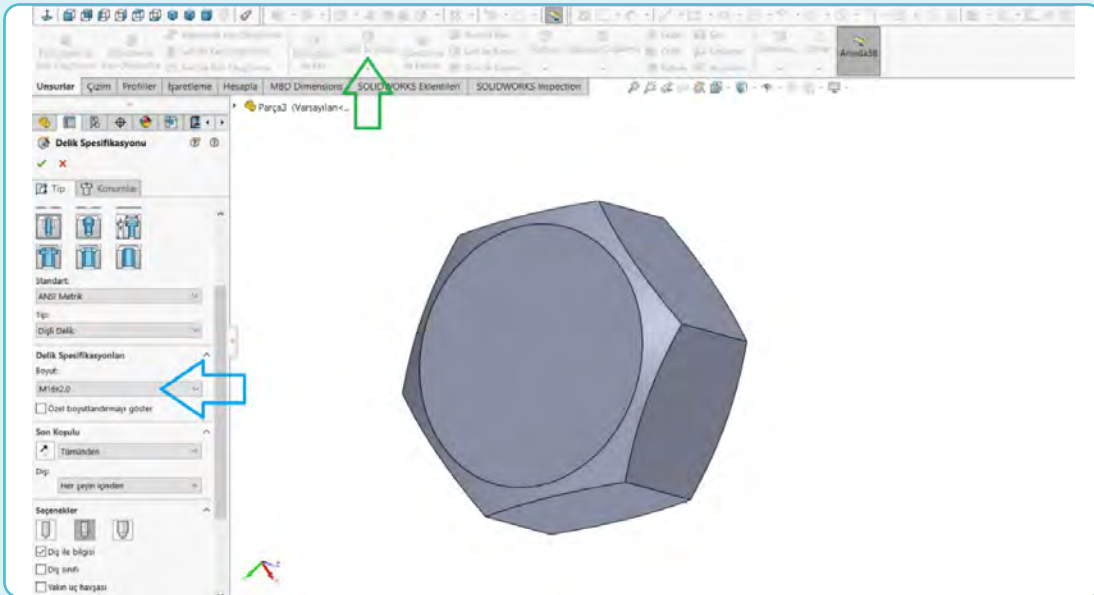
Anında3B

Unsurlar | Çizim | Profiller | İşaretleme | Hesapla | MBD Dimensions | SOLIDWORKS Eklentileri | SOLIDWORKS Inspection

Parça3 (Varsayılan<...

Delik Spesifikasyonu

Tip | Konumlar

Standart:
ANSI Metrik

Tip:
Dişli Delik

Delik Spesifikasyonları

Boyut:
M16x2.0

Özel boyutlandırmayı göster

Son Koşulu

Tümünden

Diş:
Her şeyin içinden

Seçenekler

Diş ile bilgisi

Diş sınırı

Yakın uç havşası